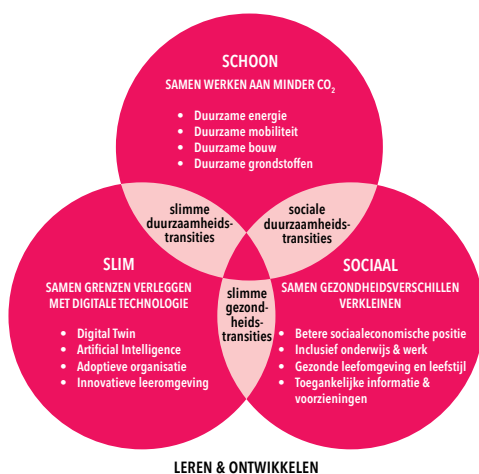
SCHOON
SAMEN WERKEN AAN MINDER $CO_2$

- Duurzame energie
- Duurzame mobiliteit
- Duurzame bouw
- Duurzame grondstoffen

slimme duurzaamheidstransities

sociale duurzaamheidstransities

SLIM
SAMEN GRENZEN VERLEGGEN MET DIGITALE TECHNOLOGIE

- Digital Twin
- Artificial Intelligence
- Adoptieve organisatie
- Innovatieve leeromgeving

slimme gezondheidstransities

SOCIAAL
SAMEN GEZONDHEIDSVERSCHILLEN VERKLEINEN

- Betere sociaaleconomische positie
- Inclusief onderwijs & werk
- Gezonde leefomgeving en leefstijl
- Toegankelijke informatie & voorzieningen

LEREN & ONTWIKKELEN